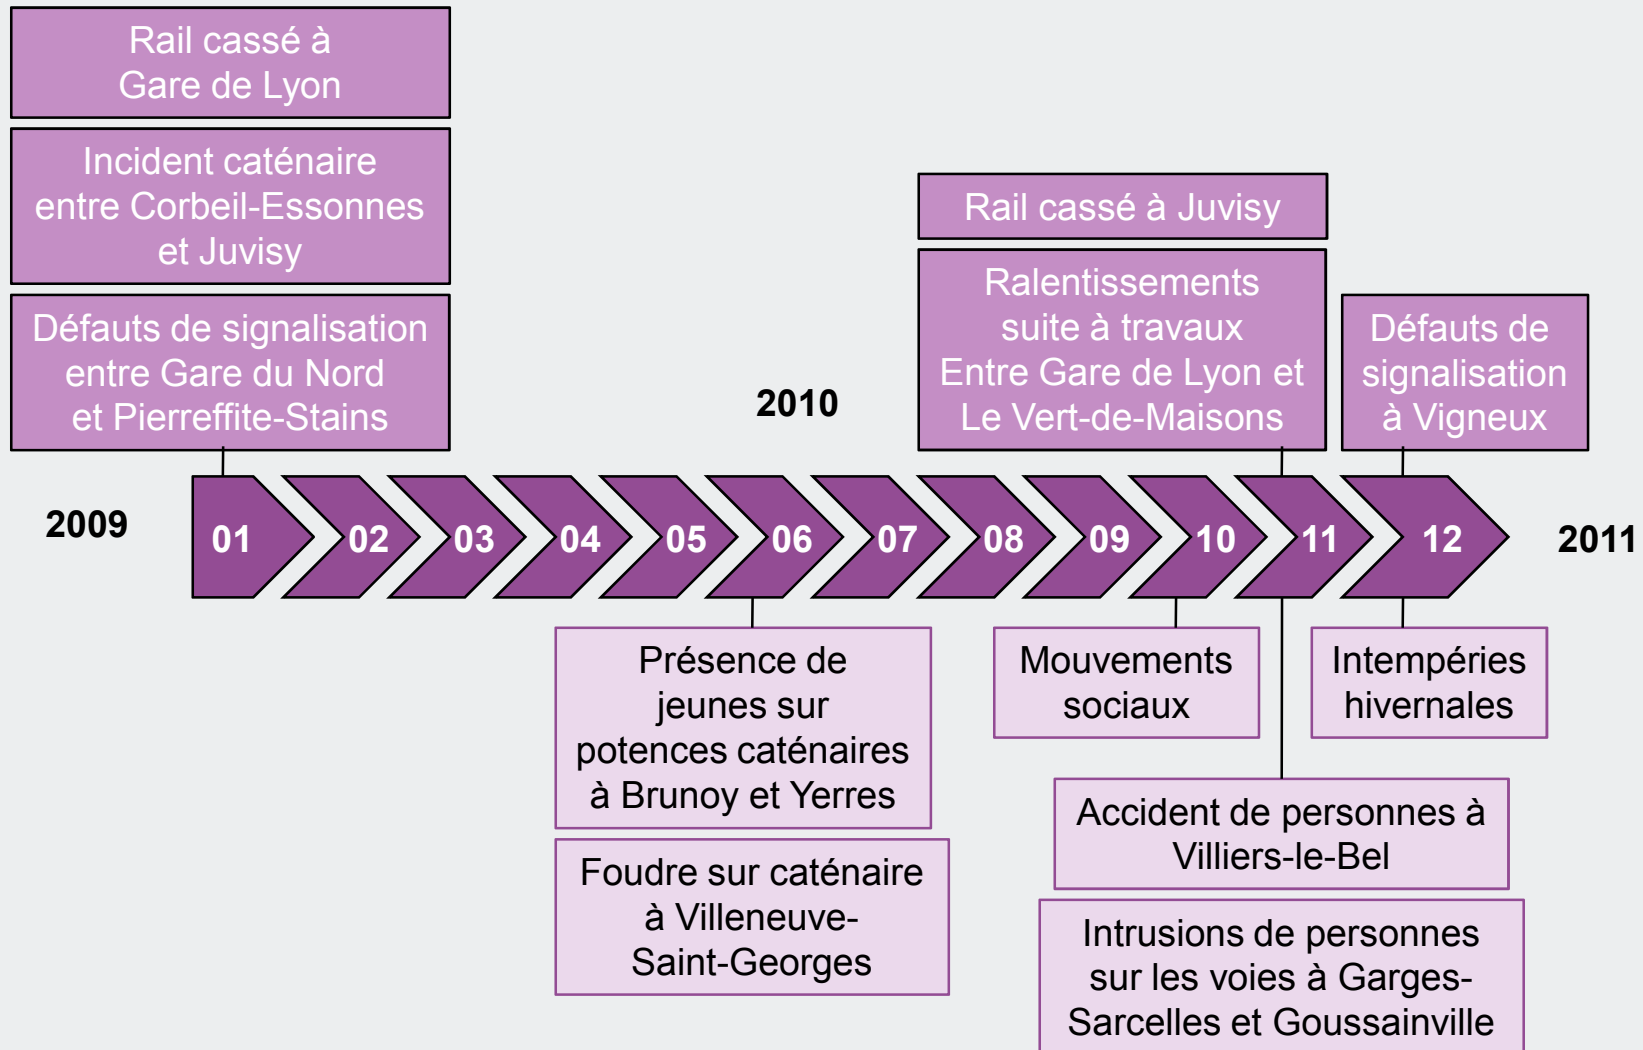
Rail cassé à Gare de Lyon

Incident caténaire entre Corbeil-Essonnes et Juvisy

Défauts de signalisation entre Gare du Nord et Pierreffite-Stains

2010

Rail cassé à Juvisy

Ralentissements suite à travaux Entre Gare de Lyon et Le Vert-de-Maisons

Défauts de signalisation à Vigneux

2009

01 02 03 04 05 06 07 08 09 10 11 12

2011

Présence de jeunes sur potences caténaires à Brunoy et Yerres

Foudre sur caténaire à Villeneuve-Saint-Georges

Mouvements sociaux

Intempéries hivernales

Accident de personnes à Villiers-le-Bel

Intrusions de personnes sur les voies à Garges-Sarcelles et Goussainville